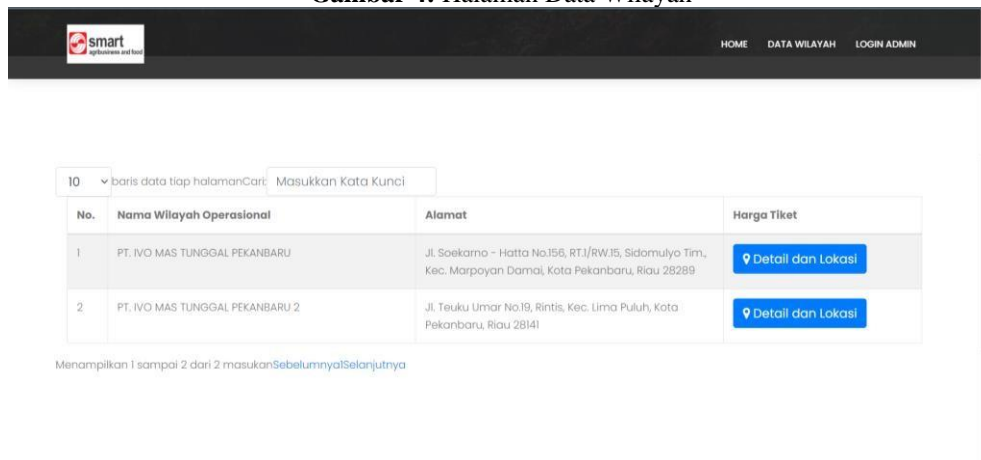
Gambar 4. Halaman Data Wilayah

smart
agribusiness and food

HOME DATA WILAYAH LOGIN ADMIN

10 baris data tiap halamanCari: Masukkan Kata Kunci

| No. | Nama Wilayah Operasional | Alamat | Harga Tiket |
|---|---|---|---|
| 1 | PT. IVO MAS TUNGGAL PEKANBARU | Jl. Soekarno - Hatta No.156, RT.1/RW.15, Sidomulyo Tim., Kec. Marpoyan Damai, Kota Pekanbaru, Riau 28289 | Detail dan Lokasi |
| 2 | PT. IVO MAS TUNGGAL PEKANBARU 2 | Jl. Teuku Umar No.19, Rintis, Kec. Lima Puluh, Kota Pekanbaru, Riau 28141 | Detail dan Lokasi |

Menampilkan 1 sampai 2 dari 2 masukanSebelumnyaSelanjutnya